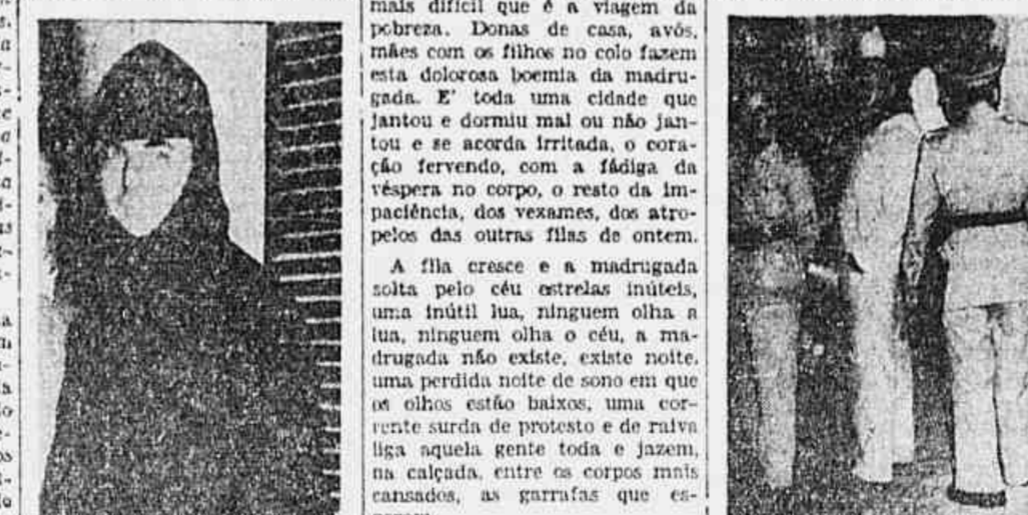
mais difícil que é a viagem da pobreza. Donas de casa, avós, mães com os filhos no colo fazem esta dolorosa boemia da madrugada. E' toda uma cidade que jantou e dormiu mal ou não jantou e se acorda irritada, o coração fervendo, com a fádiga da véspera no corpo, o resto da impaciência, dos vexames, dos atropelos das outras filas de ontem.

A fila cresce e a madrugada solta pelo céu estrelas inúteis, uma inútil lua, ninguem olha a lua, ninguem olha o céu, a madrugada não existe, existe noite, uma perdida noite de sono em que os olhos estão baixos, uma corrente surda de protesto e de raiva liga aquela gente toda e jazem, na calçada, entre os corpos mais cansados, as garrafas que es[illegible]